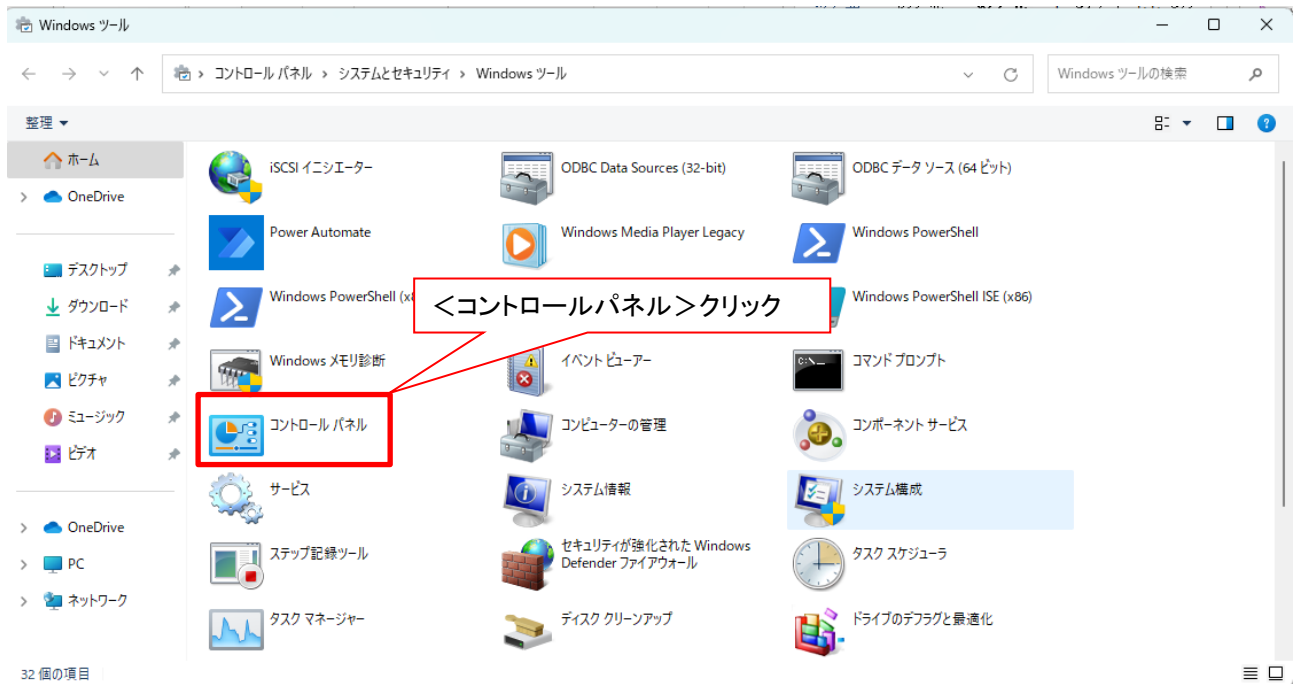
Windows ツール

コントロール パネル > システムとセキュリティ > Windows ツール

Windows ツールの検索

整理

ホーム
OneDrive
デスクトップ
ダウンロード
ドキュメント
ピクチャ
ミュージック
ビデオ
OneDrive
PC
ネットワーク

iSCSI イニシエーター
ODBC Data Sources (32-bit)
ODBC データ ソース (64 ビット)
Power Automate
Windows Media Player Legacy
Windows PowerShell
Windows PowerShell (x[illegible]
<コントロールパネル>クリック
Windows PowerShell ISE (x86)
Windows メモリ診断
イベント ビューアー
コマンド プロンプト
コントロール パネル
コンピューターの管理
コンポーネント サービス
サービス
システム情報
システム構成
ステップ記録ツール
セキュリティが強化された Windows Defender ファイアウォール
タスク スケジューラ
タスク マネージャー
ディスク クリーンアップ
ドライブのデフラグと最適化

32 個の項目